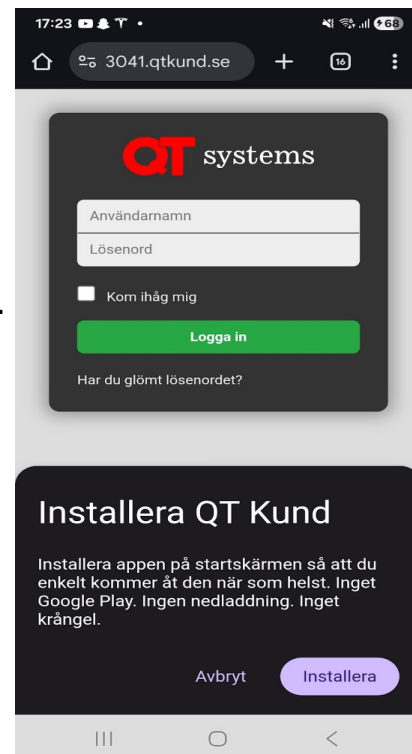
17:23

68

3041.qtkund.se

16

QT systems

Användarnamn

Lösenord

Kom ihåg mig

Logga in

Har du glömt lösenordet?

Installera QT Kund

Installera appen på startskärmen så att du enkelt kommer åt den när som helst. Inget Google Play. Ingen nedladdning. Inget krångel.

Avbryt

Installera